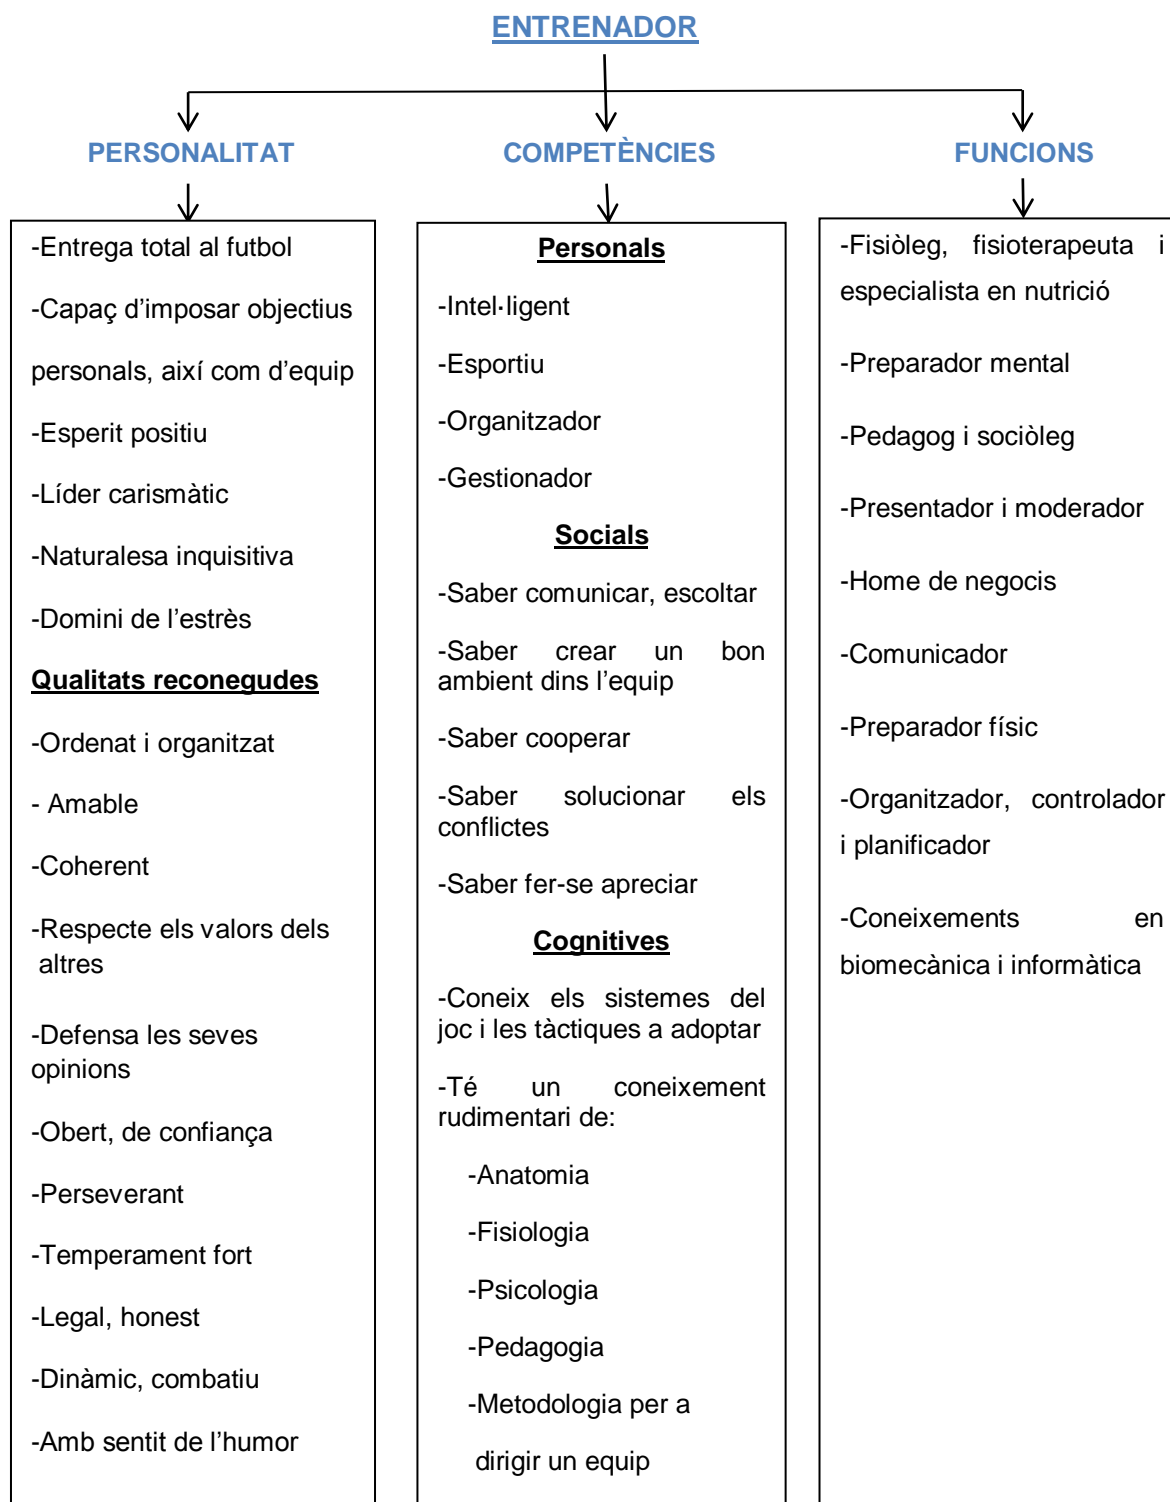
ENTRENADOR

PERSONALITAT

-Entrega total al futbol

-Capaç d'imposar objectius personals, així com d'equip

-Esperit positiu

-Líder carismàtic

-Naturalesa inquisitiva

-Domini de l'estrès

Qualitats reconegudes

-Ordenat i organitzat

- Amable

-Coherent

-Respecte els valors dels altres

-Defensa les seves opinions

-Obert, de confiança

-Perseverant

-Temperament fort

-Legal, honest

-Dinàmic, combatiu

-Amb sentit de l'humor

COMPETÈNCIES

Personals

-Intel·ligent

-Esportiu

-Organitzador

-Gestionador

Socials

-Saber comunicar, escoltar

-Saber crear un bon ambient dins l'equip

-Saber cooperar

-Saber solucionar els conflictes

-Saber fer-se apreciar

Cognitives

-Coneix els sistemes del joc i les tàctiques a adoptar

-Té un coneixement rudimentari de:

-Anatomia

-Fisiologia

-Psicologia

-Pedagogia

-Metodologia per a dirigir un equip

FUNCIONS

-Fisiòleg, fisioterapeuta i especialista en nutrició

-Preparador mental

-Pedagog i sociòleg

-Presentador i moderador

-Home de negocis

-Comunicador

-Preparador físic

-Organitzador, controlador i planificador

-Coneixements en biomecànica i informàtica